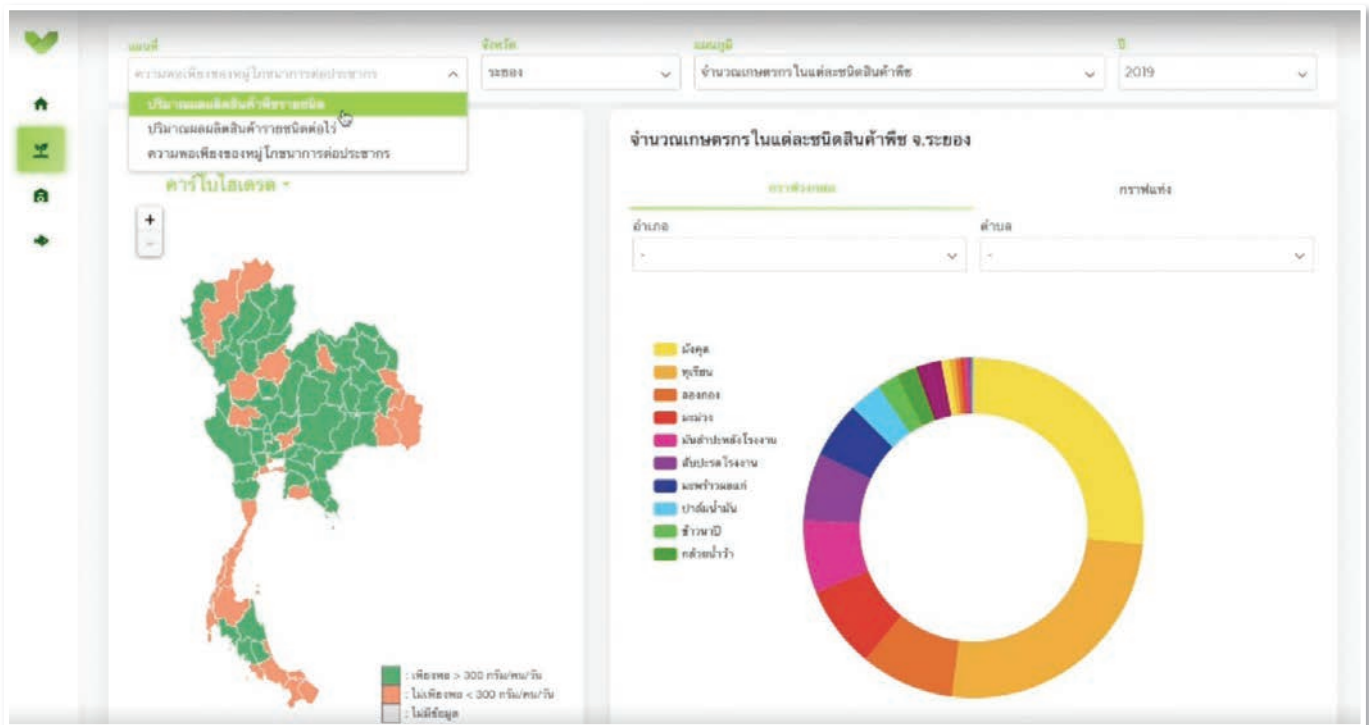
แผนที่
ความพอเพียงของหมู่โภชนาการต่อประชากร
ปริมาณผลผลิตสินค้าพืชรายชนิด
ปริมาณผลผลิตสินค้ารายชนิดต่อไร่
ความพอเพียงของหมู่โภชนาการต่อประชากร

จังหวัด
ระยอง

แผนภูมิ
จำนวณเกษตรกรในแต่ละชนิดสินค้าพืช

ปี
2019

คาร์โบไฮเดรต

+
-

จำนวณเกษตรกรในแต่ละชนิดสินค้าพืช จ.ระยอง

กราฟวงกลม
กราฟแท่ง

อำเภอ
-
ตำบล
-

มังคุด
ทุเรียน
ลองกอง
มะม่วง
มันสำปะหลังโรงงาน
อ้อยโรงงาน
มะพร้าวผลแก่
ปาล์มน้ำมัน
ข้าวนาปี
กล้วยน้ำว้า

: เพียงพอ > 300 กรัม/คน/วัน
: ไม่เพียงพอ < 300 กรัม/คน/วัน
: ไม่มีข้อมูล